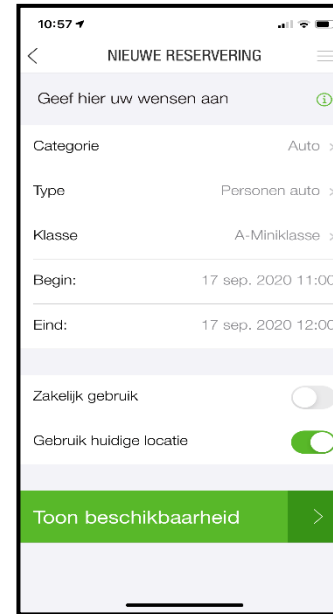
10:57

NIEUWE RESERVERING

Geef hier uw wensen aan

| | |
|---|---|
| Categorie | Auto |
| Type | Personen auto |
| Klasse | A-Miniklasse |
| Begin: | 17 sep. 2020 11:00 |
| Eind: | 17 sep. 2020 12:00 |

Zakelijk gebruik

Gebruik huidige locatie

Toon beschikbaarheid